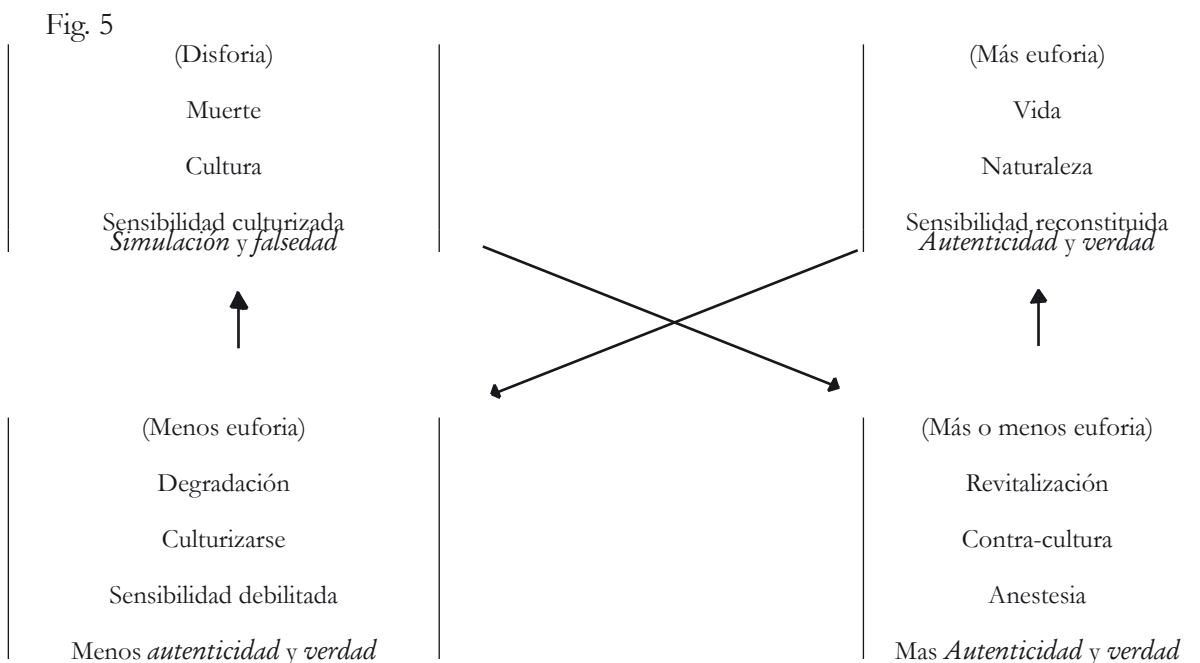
Fig. 5

(Disforia)

Muerte

Cultura

Sensibilidad culturizada
*Simulación* y *falsedad*

(Más euforia)

Vida

Naturaleza

Sensibilidad reconstituida
*Autenticidad* y *verdad*

(Menos euforia)

Degradación

Culturizarse

Sensibilidad debilitada

Menos *autenticidad* y *verdad*

(Más o menos euforia)

Revitalización

Contra-cultura

Anestesia

Mas *Autenticidad* y *verdad*